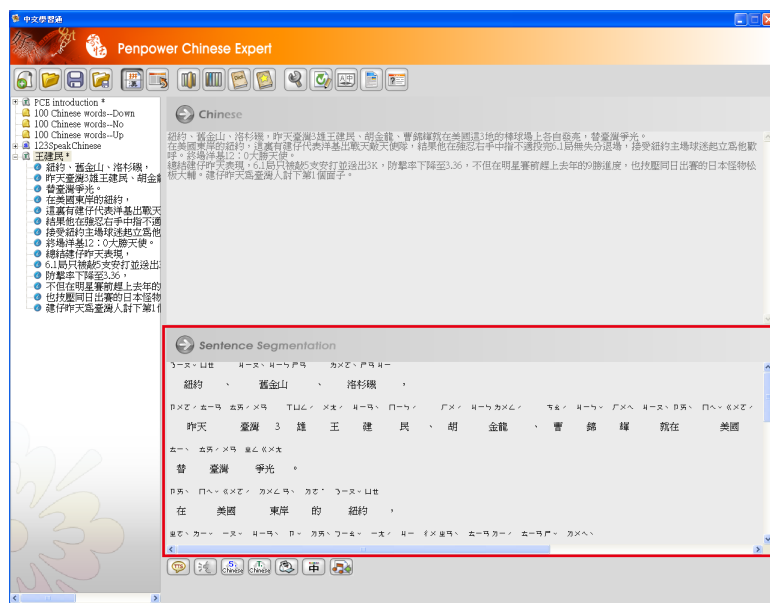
中文學習通

Penpower Chinese Expert

PCE introduction *
100 Chinese words--Down
100 Chinese words--No
100 Chinese words--Up
123SpeakChinese
王建民 *
紐約，舊金山，洛杉磯，
昨天臺灣3雄王建民，胡金
替臺灣爭光。
在美國東岸的紐約，
這裏有建仔代表洋基出戰天
結果他在強認右手中指不適
接受紐約主場球迷起立爲他
終場洋基12：0大勝天使。
總結建仔昨天表現，
6.1局只被敲5支安打並送出
防擊率下降至3.36，
不但在明星賽前趕上去年的
也扳壓同日出賽的日本怪物
建仔昨天爲臺灣人討下第1

Chinese

紐約、舊金山、洛杉磯，昨天臺灣3雄王建民、胡金龍、曹錦輝就在美國這3地的棒球場上各自發亮，替臺灣爭光。
在美國東岸的紐約，這裏有建仔代表洋基出戰天使隊，結果他在強忍右手中指不適投完6.1局無失分退場，接受紐約主場球迷起立爲他歡呼。終場洋基12：0大勝天使。
總結建仔昨天表現，6.1局只被敲5支安打並送出3K，防擊率下降至3.36，不但在明星賽前趕上去年的勝進度，也扳壓同日出賽的日本怪物松坂大輔。建仔昨天爲臺灣人討下第1個面子。

Sentence Segmentation

ㄋㄧㄡˇ ㄩㄝ　ㄐㄧㄡˋ ㄐㄧㄣ ㄕㄢ　ㄌㄨㄛˋ ㄕㄢ ㄐㄧ
紐約　、　舊金山　、　洛杉磯　，

ㄗㄨㄛˊ ㄊㄧㄢ　ㄊㄞˊ ㄨㄢ　ㄙㄢ　ㄒㄩㄥˊ　ㄨㄤˊ　ㄐㄧㄢˋ　ㄇㄧㄣˊ　ㄏㄨˊ　ㄐㄧㄣ ㄌㄨㄥˊ　ㄘㄠˊ　ㄐㄧㄣˇ　ㄏㄨㄟ　ㄐㄧㄡˋ ㄗㄞˋ　ㄇㄟˇ ㄍㄨㄛˊ
昨天　臺灣　3　雄　王　建　民　、　胡　金龍　、　曹　錦　輝　就在　美國

ㄊㄧˋ　ㄊㄞˊ ㄨㄢ　ㄓㄥ ㄍㄨㄤ
替　臺灣　爭光　。

ㄗㄞˋ　ㄇㄟˇ ㄍㄨㄛˊ　ㄉㄨㄥ ㄢˋ　ㄉㄜ˙　ㄋㄧㄡˇ ㄩㄝ
在　美國　東岸　的　紐約　，

ㄓㄜˋ ㄌㄧˇ　ㄧㄡˇ　ㄐㄧㄢˋ　ㄗㄞˇ　ㄉㄞˋ ㄅㄧㄠˇ　ㄧㄤˊ　ㄐㄧ　ㄔㄨ ㄓㄢˋ　ㄊㄧㄢ ㄕˇ　ㄉㄨㄟˋ